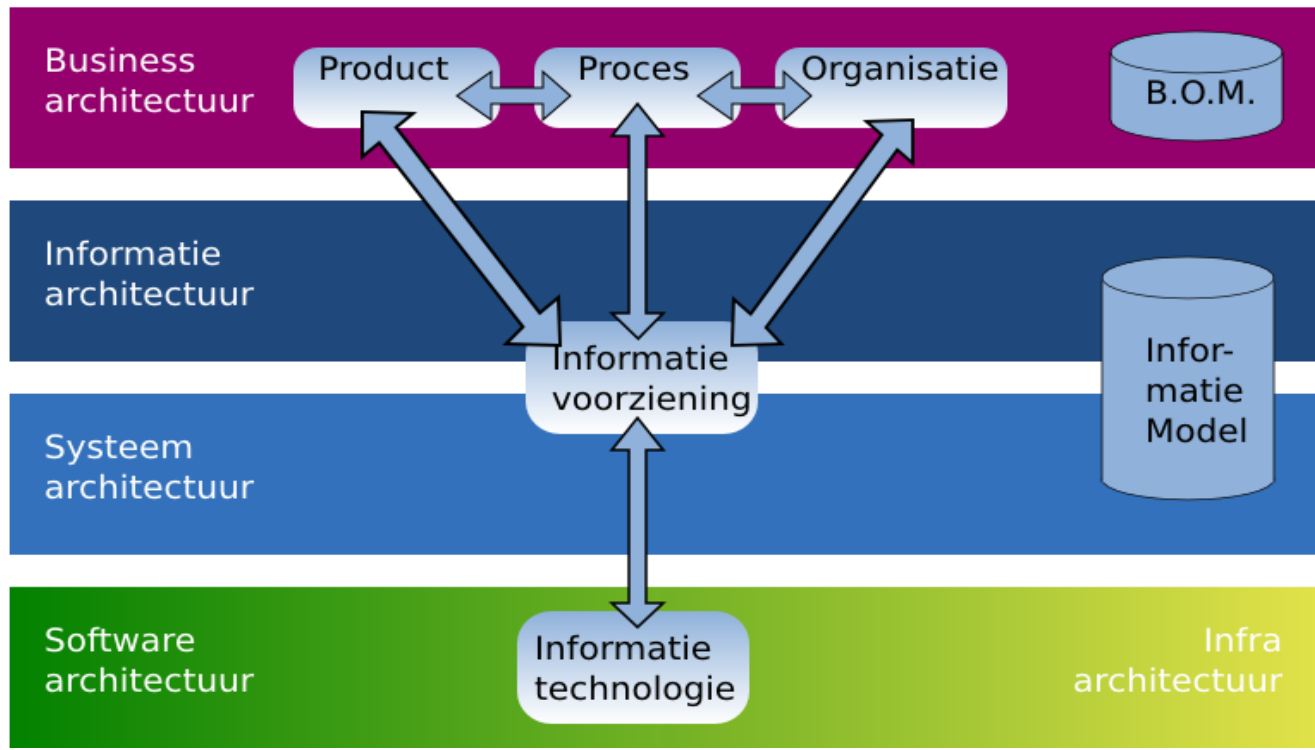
Business architectuur

Product

Proces

Organisatie

B.O.M.

Informatie architectuur

Informatie voorziening

Infor-matie Model

Systeem architectuur

Software architectuur

Informatie technologie

Infra architectuur